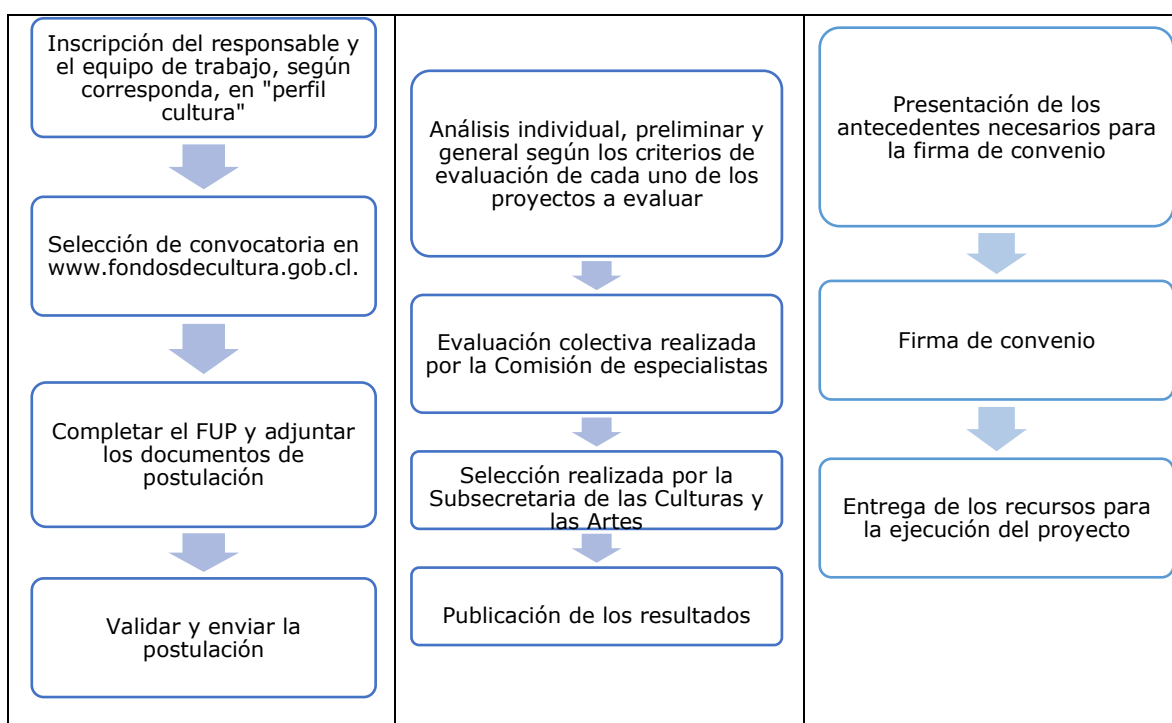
Inscripción del responsable y el equipo de trabajo, según corresponda, en "perfil cultura"

Selección de convocatoria en www.fondosdecultura.gob.cl.

Completar el FUP y adjuntar los documentos de postulación

Validar y enviar la postulación

Análisis individual, preliminar y general según los criterios de evaluación de cada uno de los proyectos a evaluar

Evaluación colectiva realizada por la Comisión de especialistas

Selección realizada por la Subsecretaria de las Culturas y las Artes

Publicación de los resultados

Presentación de los antecedentes necesarios para la firma de convenio

Firma de convenio

Entrega de los recursos para la ejecución del proyecto